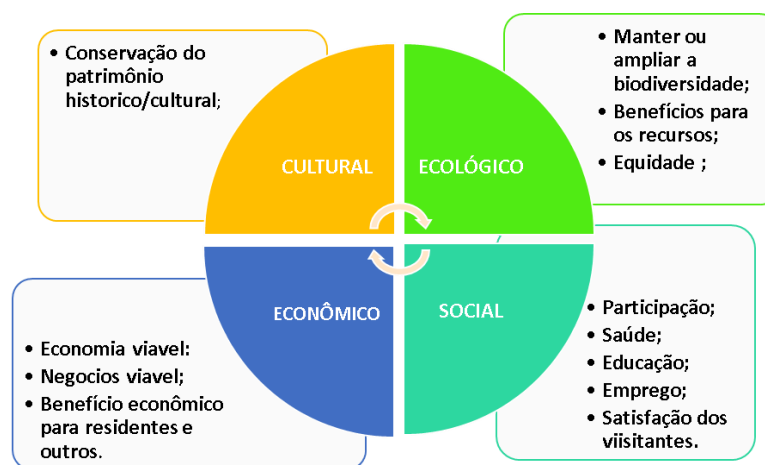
• Conservação do patrimônio historico/cultural;

CULTURAL

ECOLÓGICO

• Manter ou ampliar a biodiversidade;
• Benefícios para os recursos;
• Equidade ;

ECONÔMICO

SOCIAL

• Economia viavel:
• Negocios viavel;
• Benefício econômico para residentes e outros.

• Participação;
• Saúde;
• Educação;
• Emprego;
• Satisfação dos viisitantes.